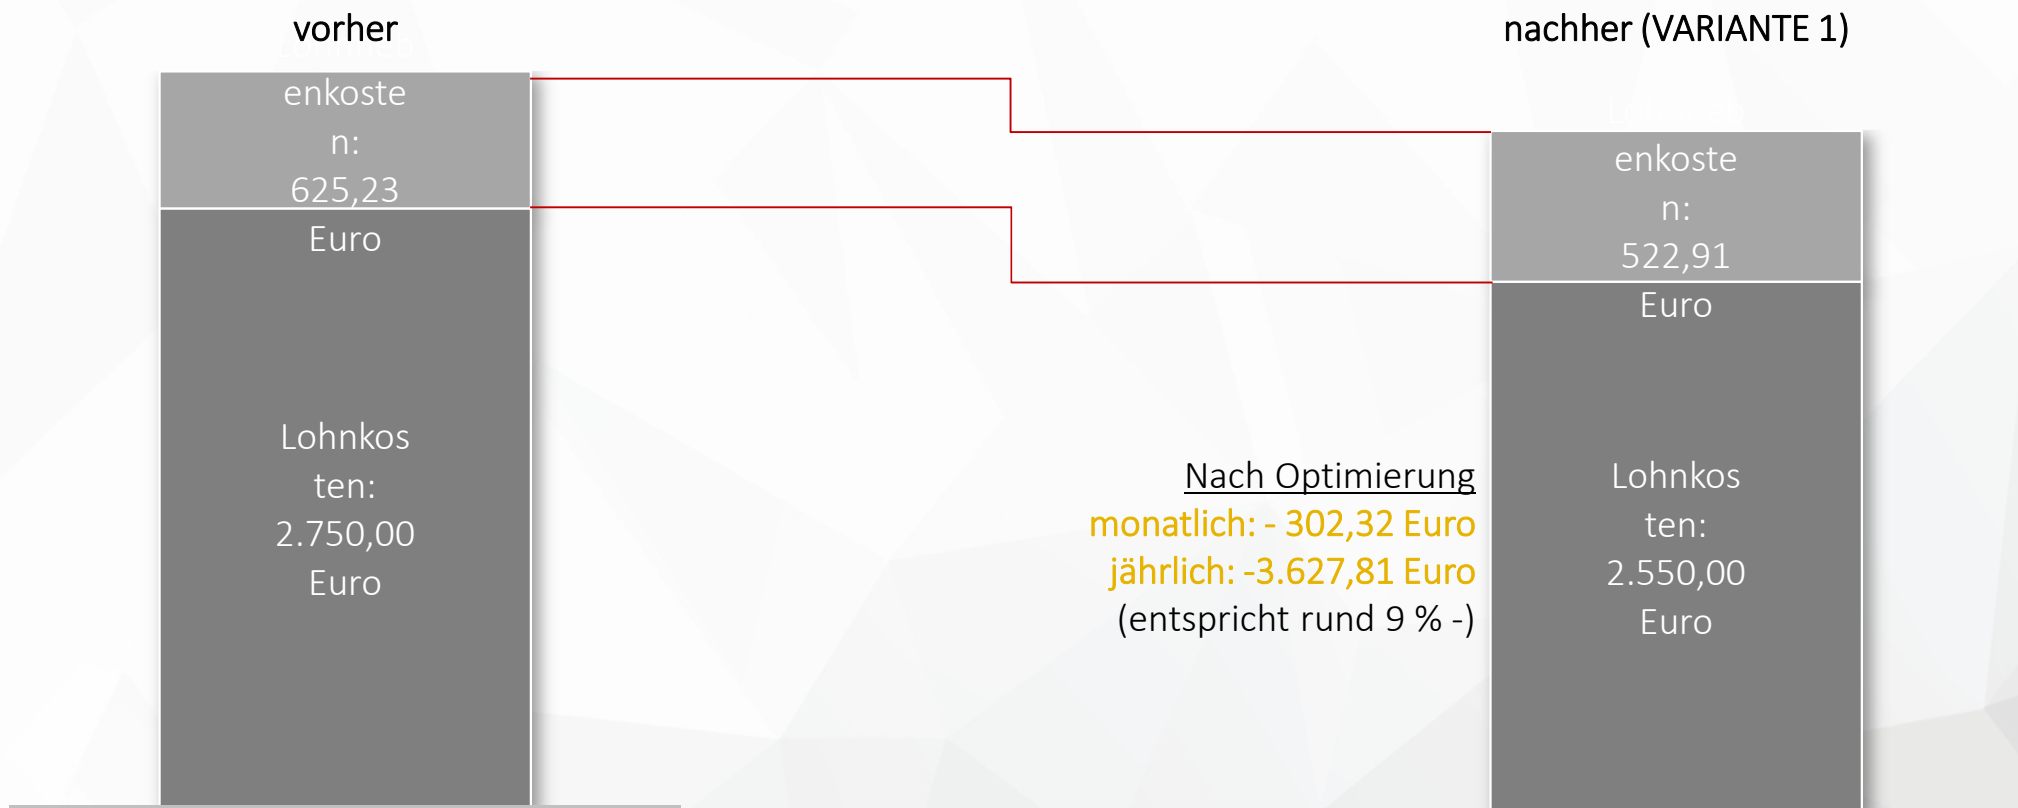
vorher

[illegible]enkoste n: 625,23 Euro

Lohnkosten: 2.750,00 Euro

nachher (VARIANTE 1)

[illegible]enkoste n: 522,91 Euro

Nach Optimierung
monatlich: - 302,32 Euro
jährlich: -3.627,81 Euro
(entspricht rund 9 % -)

Lohnkosten: 2.550,00 Euro